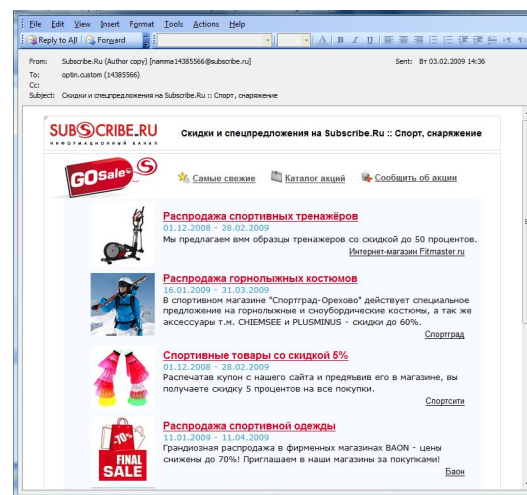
File Edit View Insert Format Tools Actions Help
Reply to All | Forward

From: Subscribe.Ru (Author copy) [namma14385566@subscribe.ru]
Sent: Вт 03.02.2009 14:36
To: optin.custom (14385566)
Cc:
Subject: Скидки и спецпредложения на Subscribe.Ru :: Спорт, снаряжение

SUBSCRIBE.RU
ИНФОРМАЦИОННЫЙ КАНАЛ
Скидки и спецпредложения на Subscribe.Ru :: Спорт, снаряжение

GOSale
Самые свежие | Каталог акций | Сообщить об акции

Распродажа спортивных тренажёров
01.12.2008 - 28.02.2009
Мы предлагаем вмм образцы тренажеров со скидкой до 50 процентов.
Интернет-магазин Fitmaster.ru

Распродажа горнолыжных костюмов
16.01.2009 - 31.03.2009
В спортивном магазине "Спортград-Орехово" действует специальное предложение на горнолыжные и сноубордические костюмы, а так же аксессуары т.м. CHIEMSEE и PLUSMINUS - скидки до 60%.
Спортград

Спортивные товары со скидкой 5%
01.12.2008 - 28.02.2009
Распечатав купон с нашего сайта и предъявив его в магазине, вы получаете скидку 5 процентов на все покупки.
Спортсити

Распродажа спортивной одежды
11.01.2009 - 11.04.2009
Грандиозная распродажа в фирменных магазинах BAON - цены снижены до 70%! Приглашаем в наши магазины за покупками!
Баон

-70%
FINAL SALE